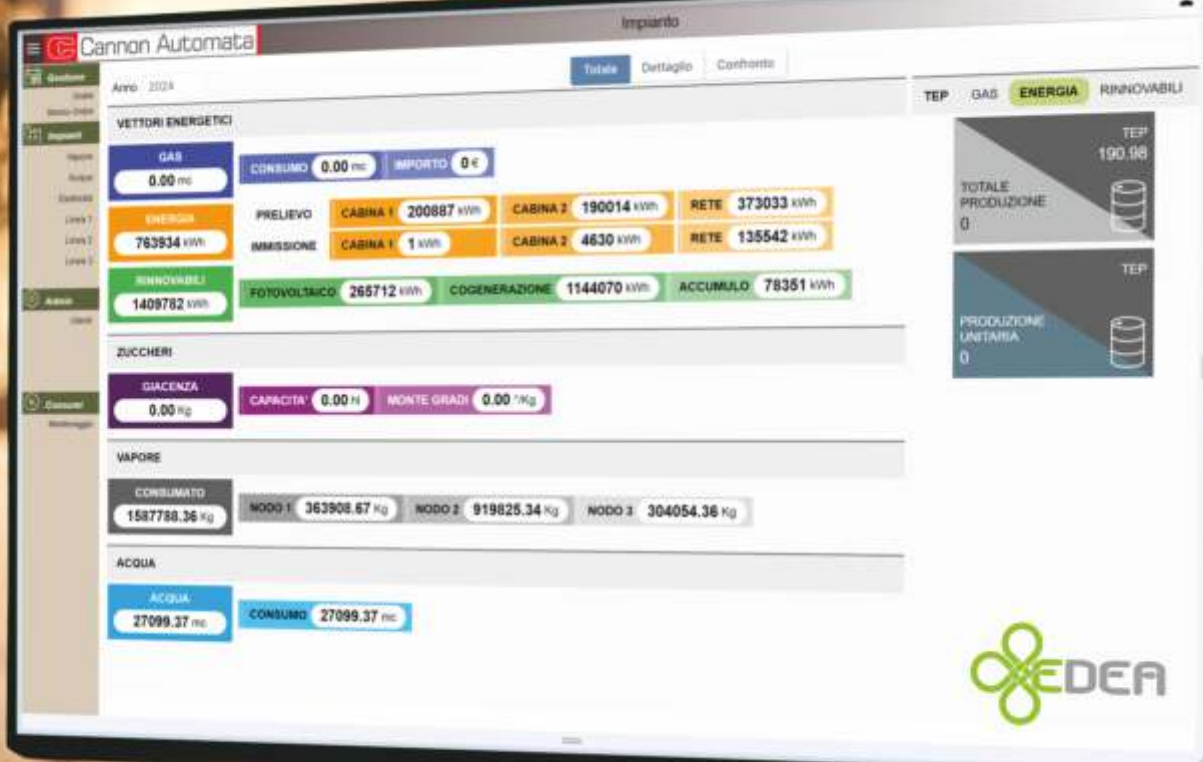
Cannon Automata

Impianto

Gestione
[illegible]
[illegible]
Impianti
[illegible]
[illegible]
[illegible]
Linea 1
Linea 2
Linea 3
Admin
Utenti
Consumi
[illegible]

Anno 2024

Totale Dettaglio Confronto

TEP GAS ENERGIA RINNOVABILI

VETTORI ENERGETICI

GAS
0.00 mc

CONSUMO 0.00 mc IMPORTO 0 €

ENERGIA
763934 kWh

PRELIEVO CABINA 1 200887 kWh CABINA 2 190014 kWh RETE 373033 kWh
IMMISSIONE CABINA 1 1 kWh CABINA 2 4630 kWh RETE 135542 kWh

RINNOVABILI
1409782 kWh

FOTOVOLTAICO 265712 kWh COGENERAZIONE 1144070 kWh ACCUMULO 78351 kWh

ZUCCHERI

GIACENZA
0.00 Kg

CAPACITA' 0.00 hl MONTE GRADI 0.00 °/Kg

VAPORE

CONSUMATO
1587788.36 Kg

NODO 1 363908.67 Kg NODO 2 919825.34 Kg NODO 3 304054.36 Kg

ACQUA

ACQUA
27099.37 mc

CONSUMO 27099.37 mc

TEP
190.98
TOTALE PRODUZIONE
0

TEP
PRODUZIONE UNITARIA
0

EDEA